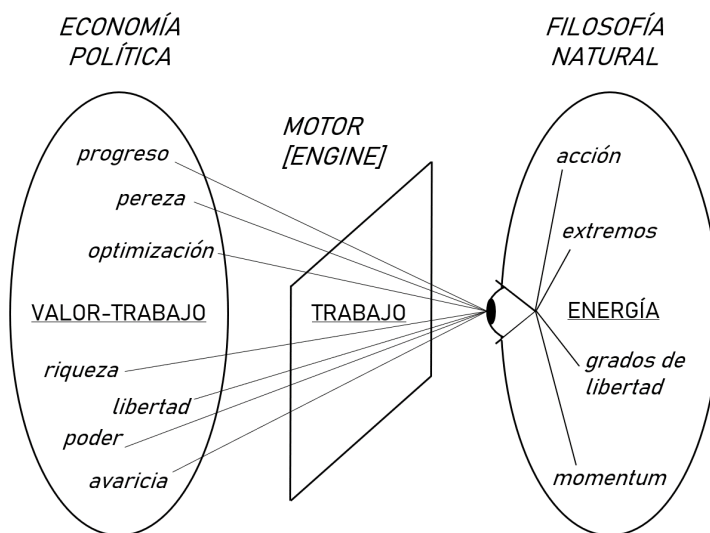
ECONOMÍA POLÍTICA

FILOSOFÍA NATURAL

MOTOR [ENGINE]

progreso

pereza

optimización

VALOR-TRABAJO

riqueza

libertad

poder

avaricia

TRABAJO

acción

extremos

ENERGÍA

grados de libertad

momentum